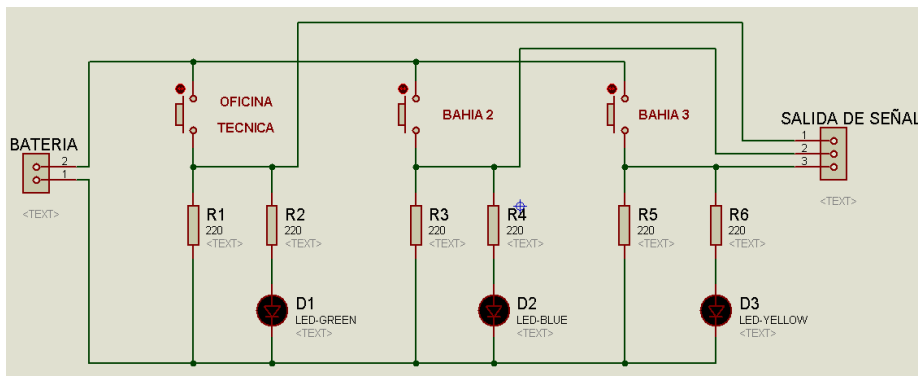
BATERIA
2
1
<TEXT>

OFICINA
TECNICA

BAHIA 2

BAHIA 3

SALIDA DE SEÑAL
1
2
3
<TEXT>

R1
220
<TEXT>

R2
220
<TEXT>

R3
220
<TEXT>

R4
220
<TEXT>

R5
220
<TEXT>

R6
220
<TEXT>

D1
LED-GREEN
<TEXT>

D2
LED-BLUE
<TEXT>

D3
LED-YELLOW
<TEXT>